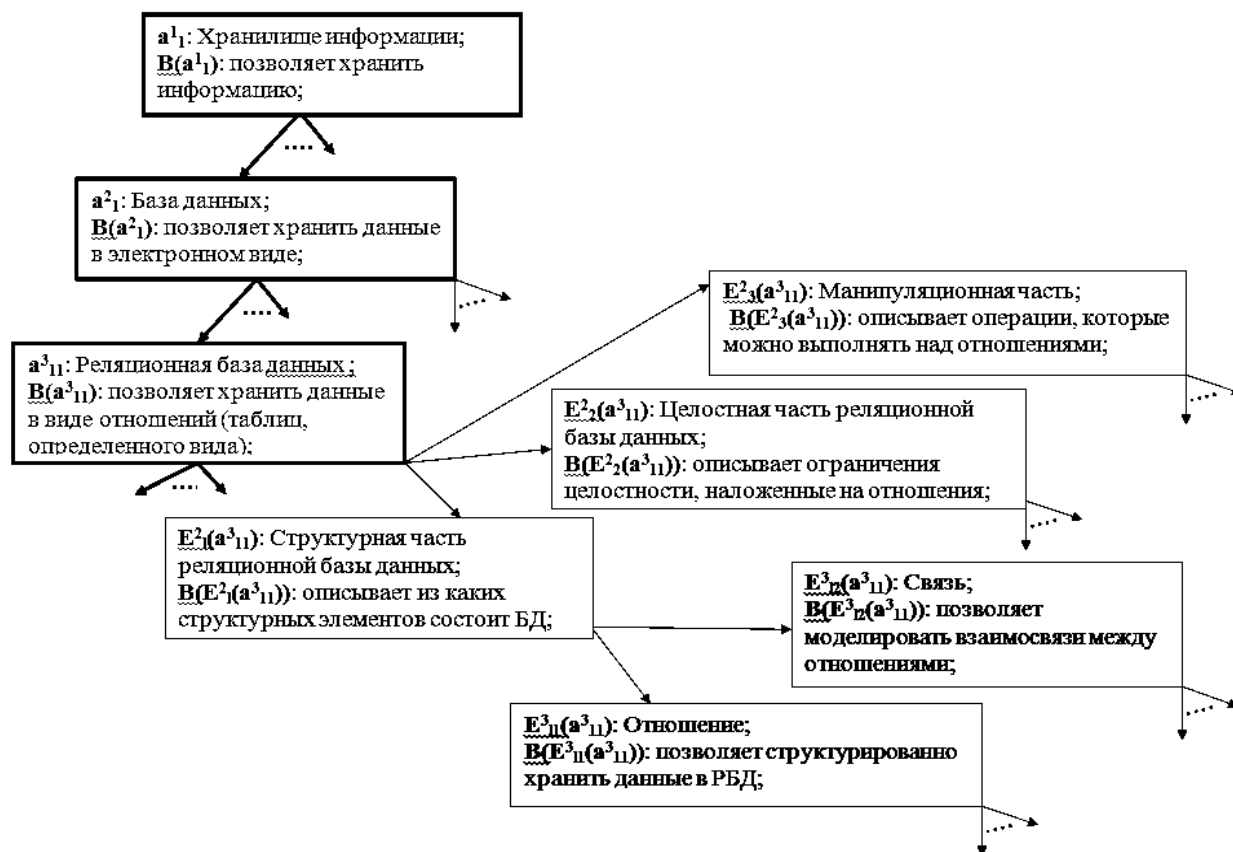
$a^1_1$: Хранилише информации;
$B(a^1_1)$: позволяет хранить информацию;

....

$a^2_1$: База данных;
$B(a^2_1)$: позволяет хранить данные в электронном виде;

....

$a^3_{11}$: Реляционная база данных ;
$B(a^3_{11})$: позволяет хранить данные в виде отношений (таблиц, определенного вида);

....

$E^2_3(a^3_{11})$: Манипуляционная часть;
$B(E^2_3(a^3_{11}))$: описывает операции, которые можно выполнять над отношениями;

$E^2_2(a^3_{11})$: Целостная часть реляционной базы данных;
$B(E^2_2(a^3_{11}))$: описывает ограничения целостности, наложенные на отношения;

$E^2_1(a^3_{11})$: Структурная часть реляционной базы данных;
$B(E^2_1(a^3_{11}))$: описывает из каких структурных элементов состоит БД;

$E^3_{12}(a^3_{11})$: Связь;
$B(E^3_{12}(a^3_{11}))$: позволяет моделировать взаимосвязи между отношениями;

$E^3_{11}(a^3_{11})$: Отношение;
$B(E^3_{11}(a^3_{11}))$: позволяет структурированно хранить данные в РБД;